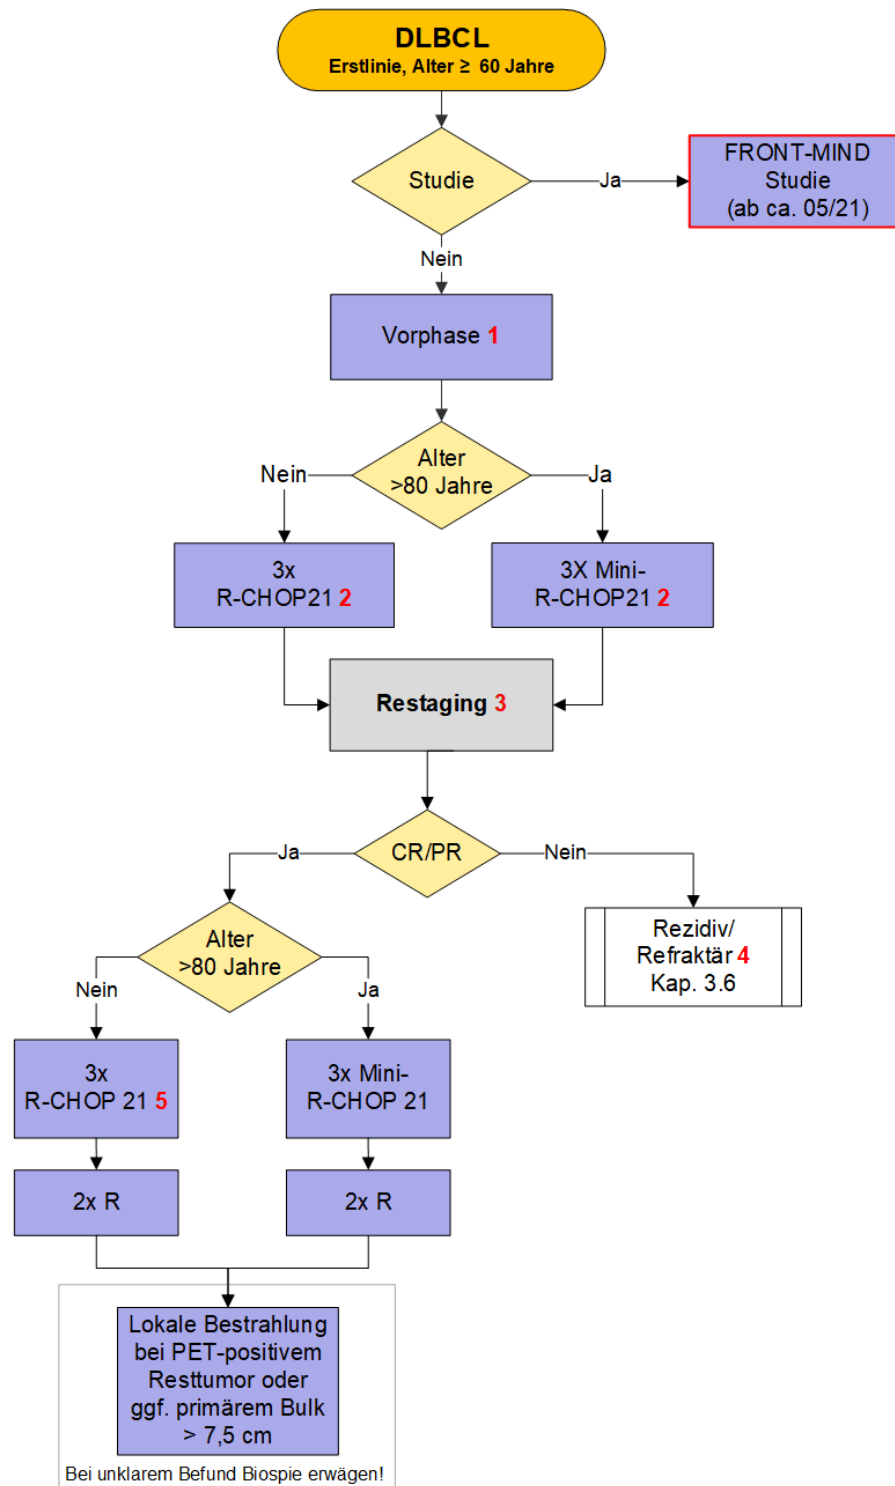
DLBCL
Erstlinie, Alter $\geq$ 60 Jahre

Studie

Ja

FRONT-MIND Studie (ab ca. 05/21)

Nein

Vorphase 1

Nein

Alter >80 Jahre

Ja

3x R-CHOP21 2

3X Mini-R-CHOP21 2

Restaging 3

Ja

CR/PR

Nein

Rezidiv/ Refraktär 4 Kap. 3.6

Alter >80 Jahre

Nein

Ja

3x R-CHOP 21 5

3x Mini-R-CHOP 21

2x R

2x R

Lokale Bestrahlung bei PET-positivem Resttumor oder ggf. primärem Bulk > 7,5 cm

Bei unklarem Befund Biospie erwägen!